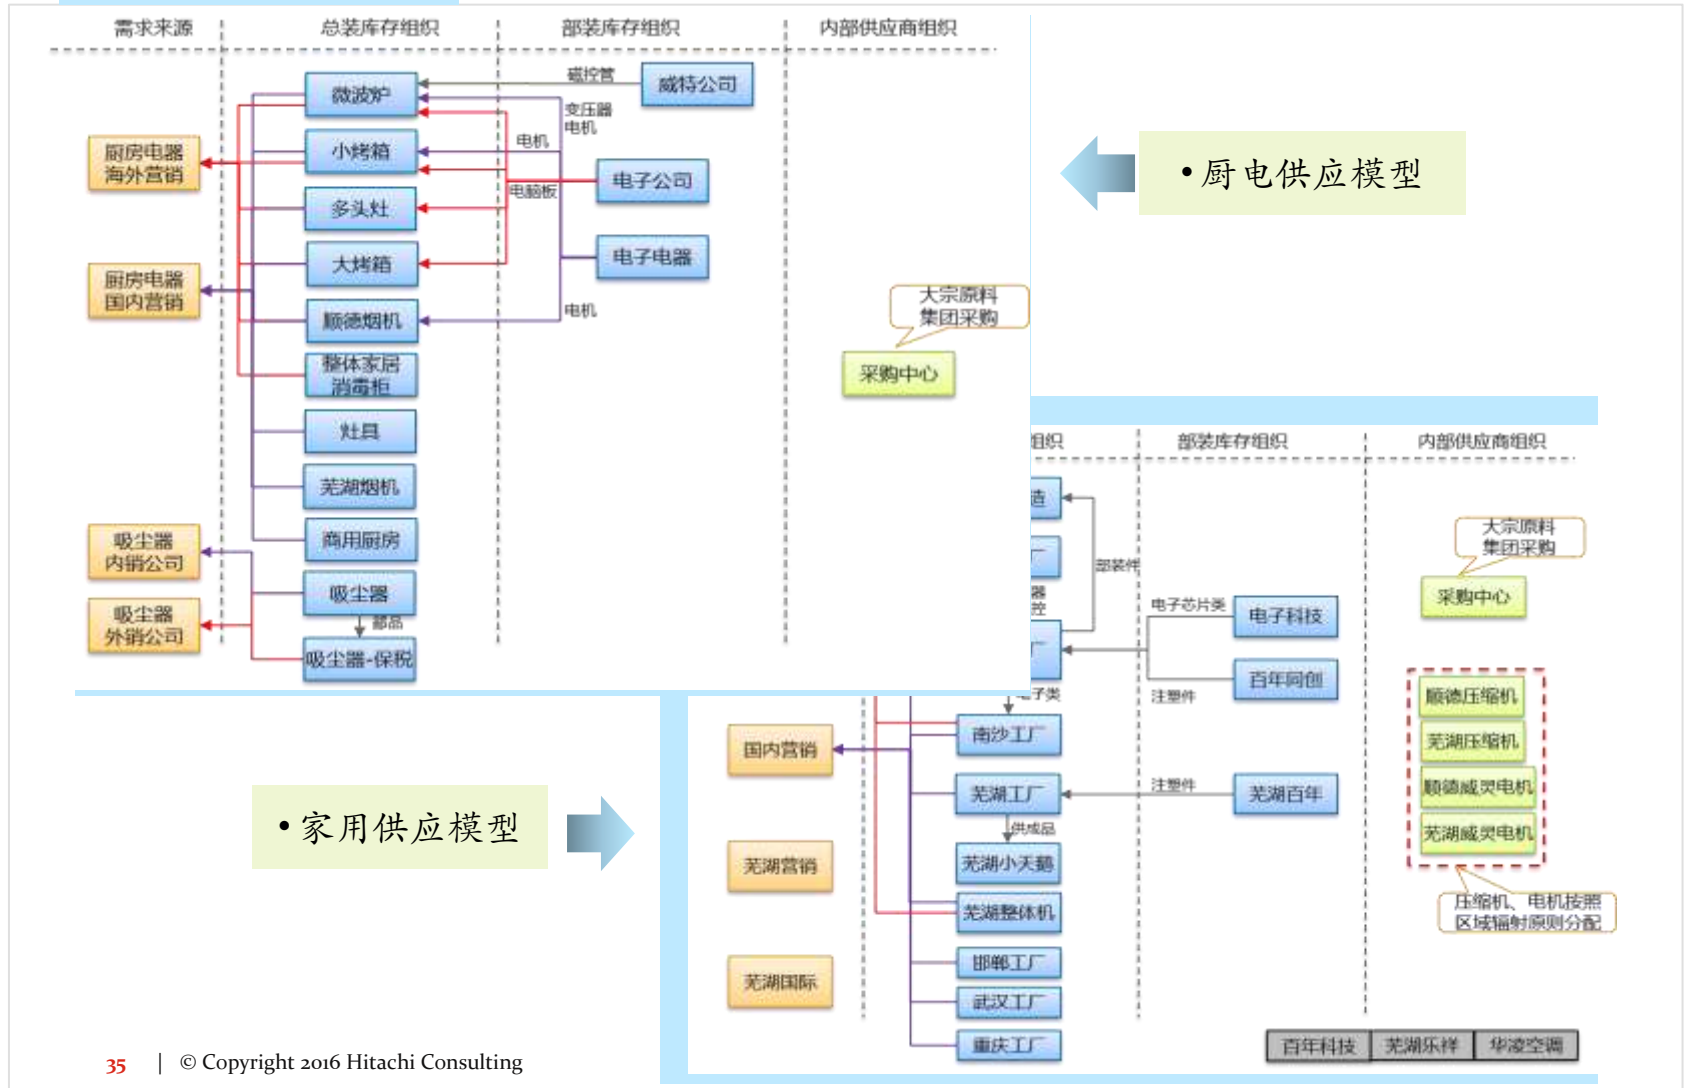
需求来源 总装库存组织 部装库存组织 内部供应商组织

磁控管 威特公司
变压器
电机
电机
微波炉
厨房电器 海外营销
小烤箱
电子公司
电脑板
多头灶
大烤箱
电子电器
厨房电器 国内营销
顺德烟机
电机
大宗原料 集团采购
采购中心
整体家居 消毒柜
灶具
芜湖烟机
商用厨房
吸尘器 内销公司
吸尘器
部品
吸尘器 外销公司
吸尘器-保税

• 厨电供应模型

组织 部装库存组织 内部供应商组织
造
部装件
厂
器
控
电子芯片类
电子科技
大宗原料 集团采购
采购中心
厂
百年同创
注塑件
子类
顺德压缩机
南沙工厂
国内营销
芜湖压缩机
注塑件
芜湖工厂
芜湖百年
顺德威灵电机
供成品
芜湖威灵电机
芜湖营销
芜湖小天鹅
芜湖整体机
压缩机、电机按照 区域辐射原则分配
邯郸工厂
芜湖国际
武汉工厂
重庆工厂
百年科技 芜湖乐祥 华凌空调

• 家用供应模型

35 | © Copyright 2016 Hitachi Consulting